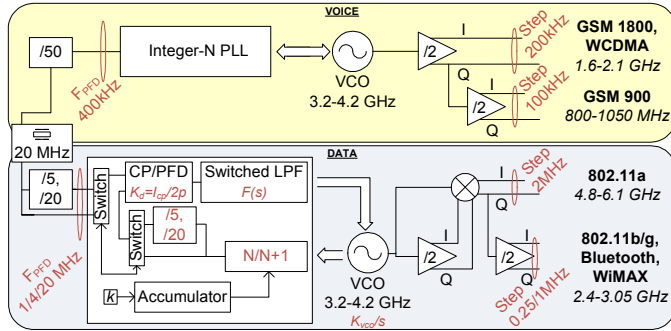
VOICE

/50

Integer-N PLL

$F_{PFD}$ 400kHz

VCO 3.2-4.2 GHz

/2

I

Q

/2

I

Q

Step 200kHz

Step 100kHz

GSM 1800, WCDMA
1.6-2.1 GHz

GSM 900
800-1050 MHz

20 MHz

DATA

/5, /20

Switch

Switch

CP/PFD
$K_d=I_{cp}/2p$

Switched LPF
F(s)

/5, /20

N/N+1

k

Accumulator

$F_{PFD}$ 1/4/20 MHz

VCO 3.2-4.2 GHz
$K_{vco}/s$

/2

Q

/2

Q

I

Q

Step 2MHz

Step 0.25/1MHz

802.11a
4.8-6.1 GHz

802.11b/g, Bluetooth, WiMAX
2.4-3.05 GHz